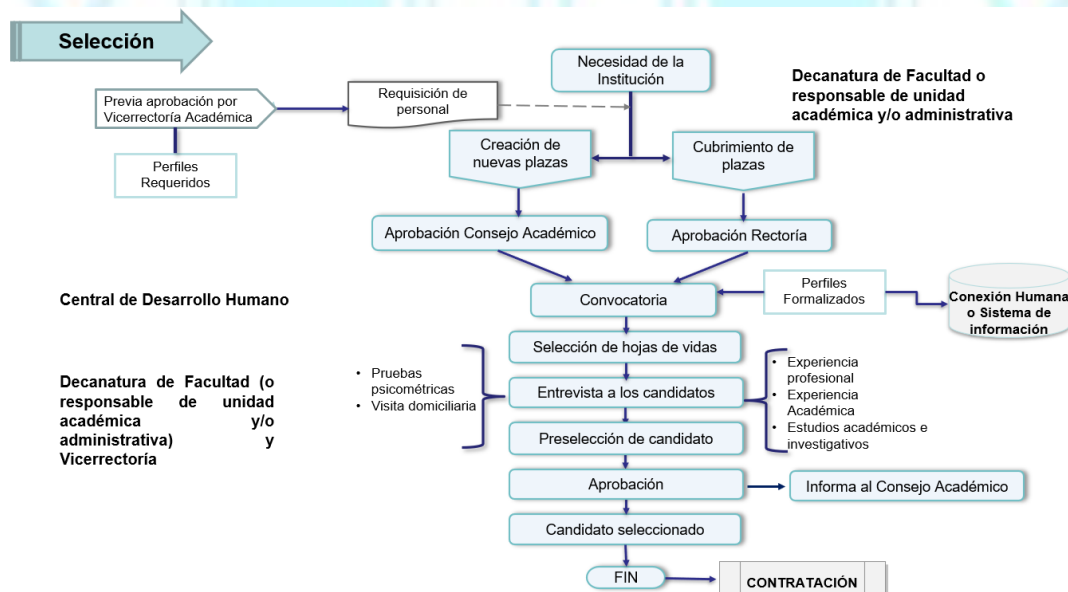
Selección

Necesidad de la Institución

Decanatura de Facultad o responsable de unidad académica y/o administrativa

Previa aprobación por Vicerrectoría Académica

Requisición de personal

Perfiles Requeridos

Creación de nuevas plazas

Cubrimiento de plazas

Aprobación Consejo Académico

Aprobación Rectoría

Central de Desarrollo Humano

Convocatoria

Perfiles Formalizados

Conexión Humana o Sistema de información

Selección de hojas de vidas

• Pruebas psicométricas
• Visita domiciliaria

Entrevista a los candidatos

• Experiencia profesional
• Experiencia Académica
• Estudios académicos e investigativos

Decanatura de Facultad (o responsable de unidad académica y/o administrativa) y Vicerrectoría

Preselección de candidato

Aprobación

Informa al Consejo Académico

Candidato seleccionado

FIN

CONTRATACIÓN